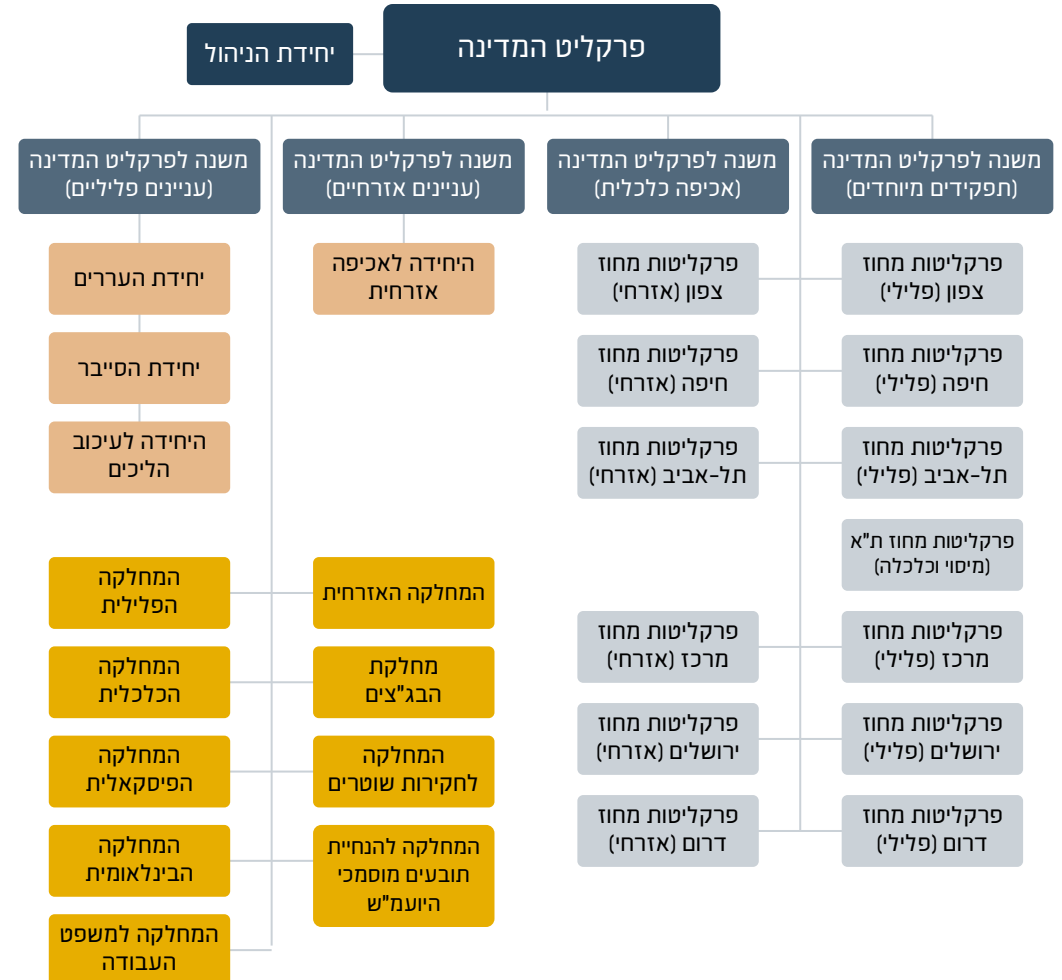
פרקליט המדינה

יחידת הניהול

משנה לפרקליט המדינה (תפקידים מיוחדים)

משנה לפרקליט המדינה (אכיפה כלכלית)

משנה לפרקליט המדינה (עניינים אזרחיים)

משנה לפרקליט המדינה (עניינים פליליים)

פרקליטות מחוז צפון (פלילי)

פרקליטות מחוז חיפה (פלילי)

פרקליטות מחוז תל-אביב (פלילי)

פרקליטות מחוז ת"א (מיסוי וכלכלה)

פרקליטות מחוז מרכז (פלילי)

פרקליטות מחוז ירושלים (פלילי)

פרקליטות מחוז דרום (פלילי)

פרקליטות מחוז צפון (אזרחי)

פרקליטות מחוז חיפה (אזרחי)

פרקליטות מחוז תל-אביב (אזרחי)

פרקליטות מחוז מרכז (אזרחי)

פרקליטות מחוז ירושלים (אזרחי)

פרקליטות מחוז דרום (אזרחי)

היחידה לאכיפה אזרחית

המחלקה האזרחית

מחלקת הבג"צים

המחלקה לחקירות שוטרים

המחלקה להנחיית תובעים מוסמכי היועמ"ש

יחידת העררים

יחידת הסייבר

היחידה לעיכוב הליכים

המחלקה הפלילית

המחלקה הכלכלית

המחלקה הפיסקאלית

המחלקה הבינלאומית

המחלקה למשפט העבודה